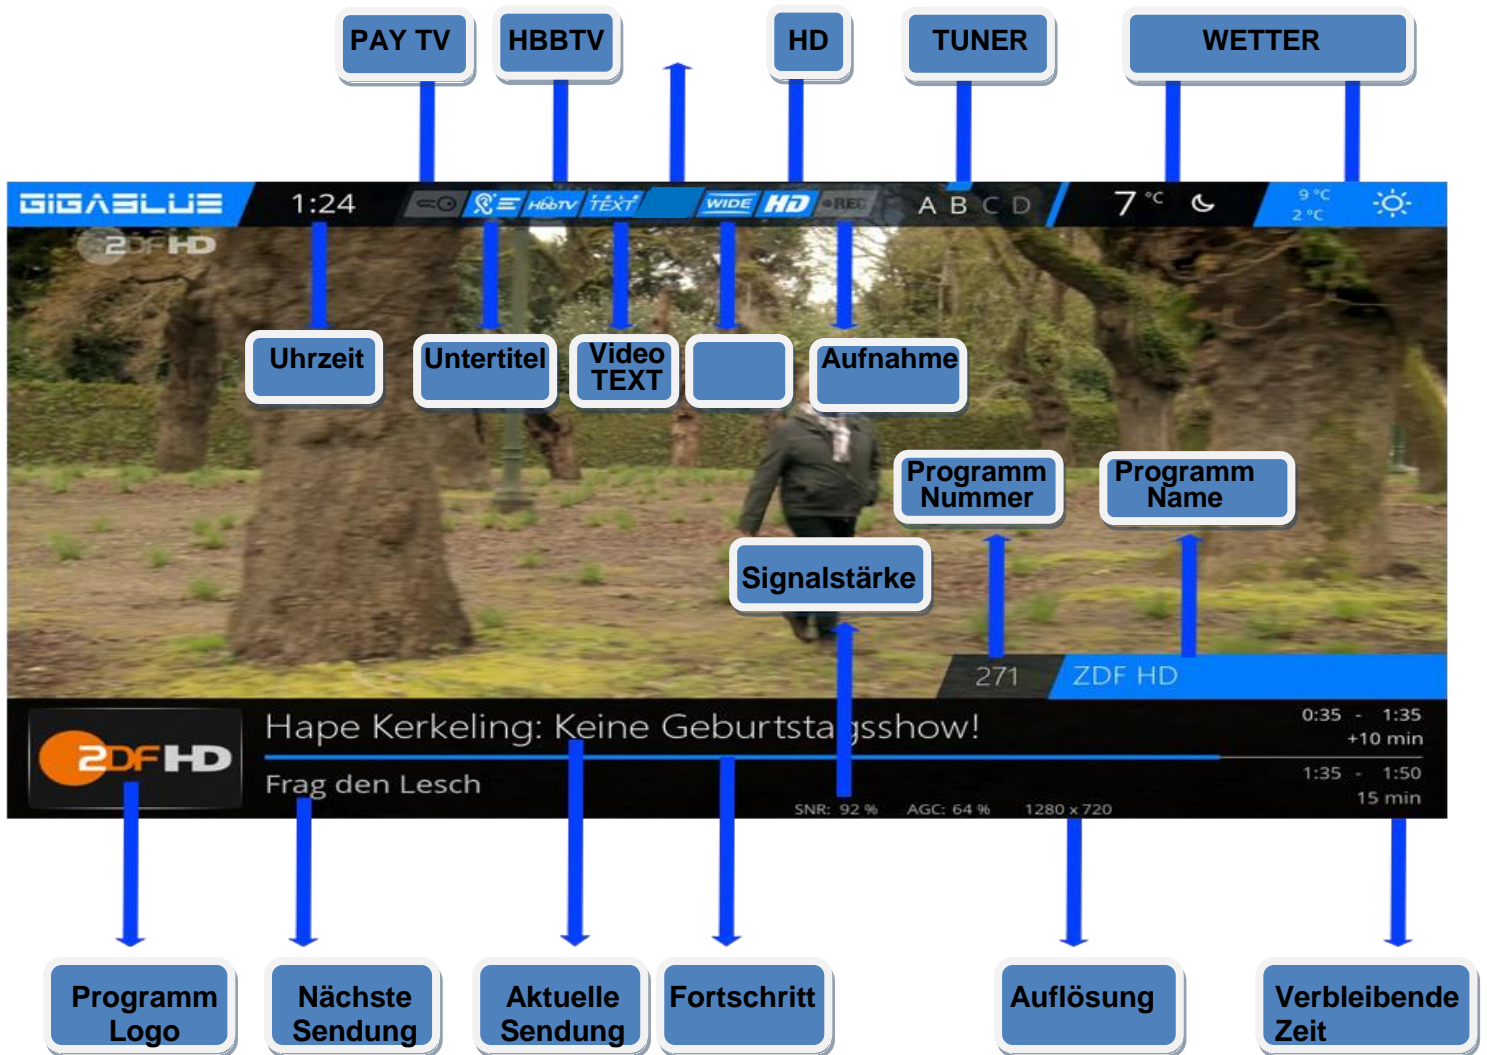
PAY TV
HBBTV
HD
TUNER
WETTER

GIGABLUE
1:24
HbbTV
TEXT
WIDE
HD
REC
A B C D
7 °C
9 °C
2 °C

2DF HD

Uhrzeit
Untertitel
Video TEXT
Aufnahme

Programm Nummer
Programm Name
Signalstärke

271
ZDF HD

Hape Kerkeling: Keine Geburtsta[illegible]sshow!
0:35 - 1:35
+10 min
Frag den Lesch
1:35 - 1:50
15 min
SNR: 92 %
AGC: 64 %
1280 x 720

Programm Logo
Nächste Sendung
Aktuelle Sendung
Fortschritt
Auflösung
Verbleibende Zeit